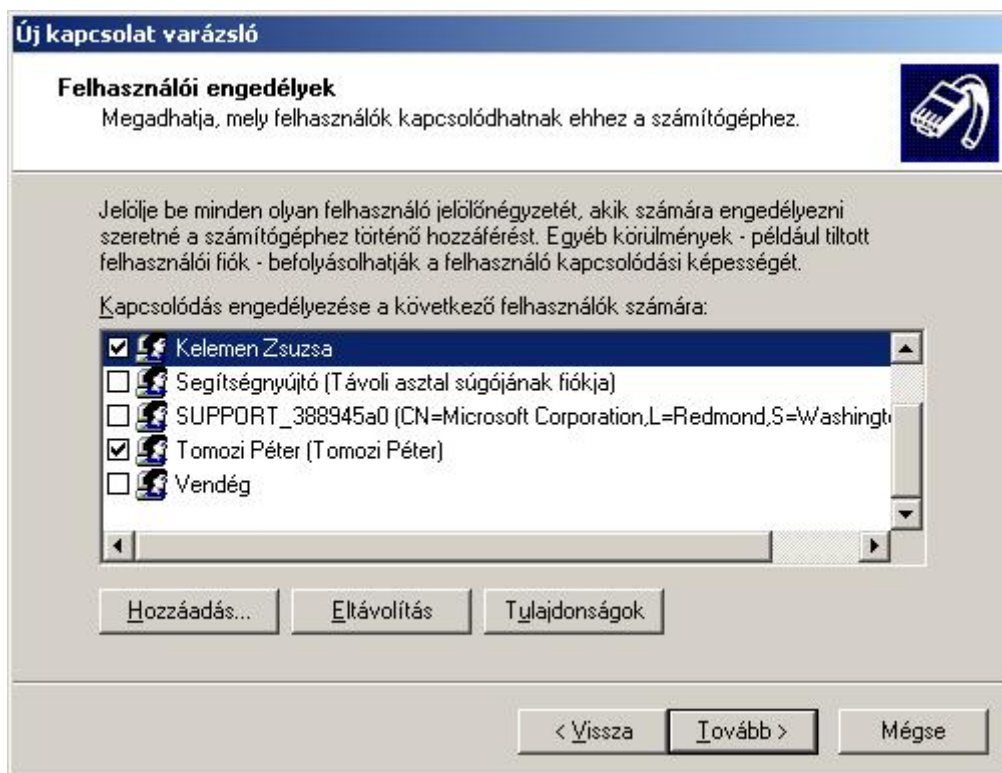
Új kapcsolat varázsló

Felhasználói engedélyek
Megadhatja, mely felhasználók kapcsolódhatnak ehhez a számítógéphez.

Jelölje be minden olyan felhasználó jelölőnégyzetét, akik számára engedélyezni szeretné a számítógéphez történő hozzáférést. Egyéb körülmények - például tiltott felhasználói fiók - befolyásolhatják a felhasználó kapcsolódási képességét.

Kapcsolódás engedélyezése a következő felhasználók számára:

Kelemen Zsuzsa
Segítségnyújtó (Távoli asztal súgójának fiókja)
SUPPORT_388945a0 (CN=Microsoft Corporation,L=Redmond,S=Washingt
Tomozi Péter (Tomozi Péter)
Vendég

Hozzáadás... Eltávolítás Tulajdonságok

< Vissza Tovább > Mégse